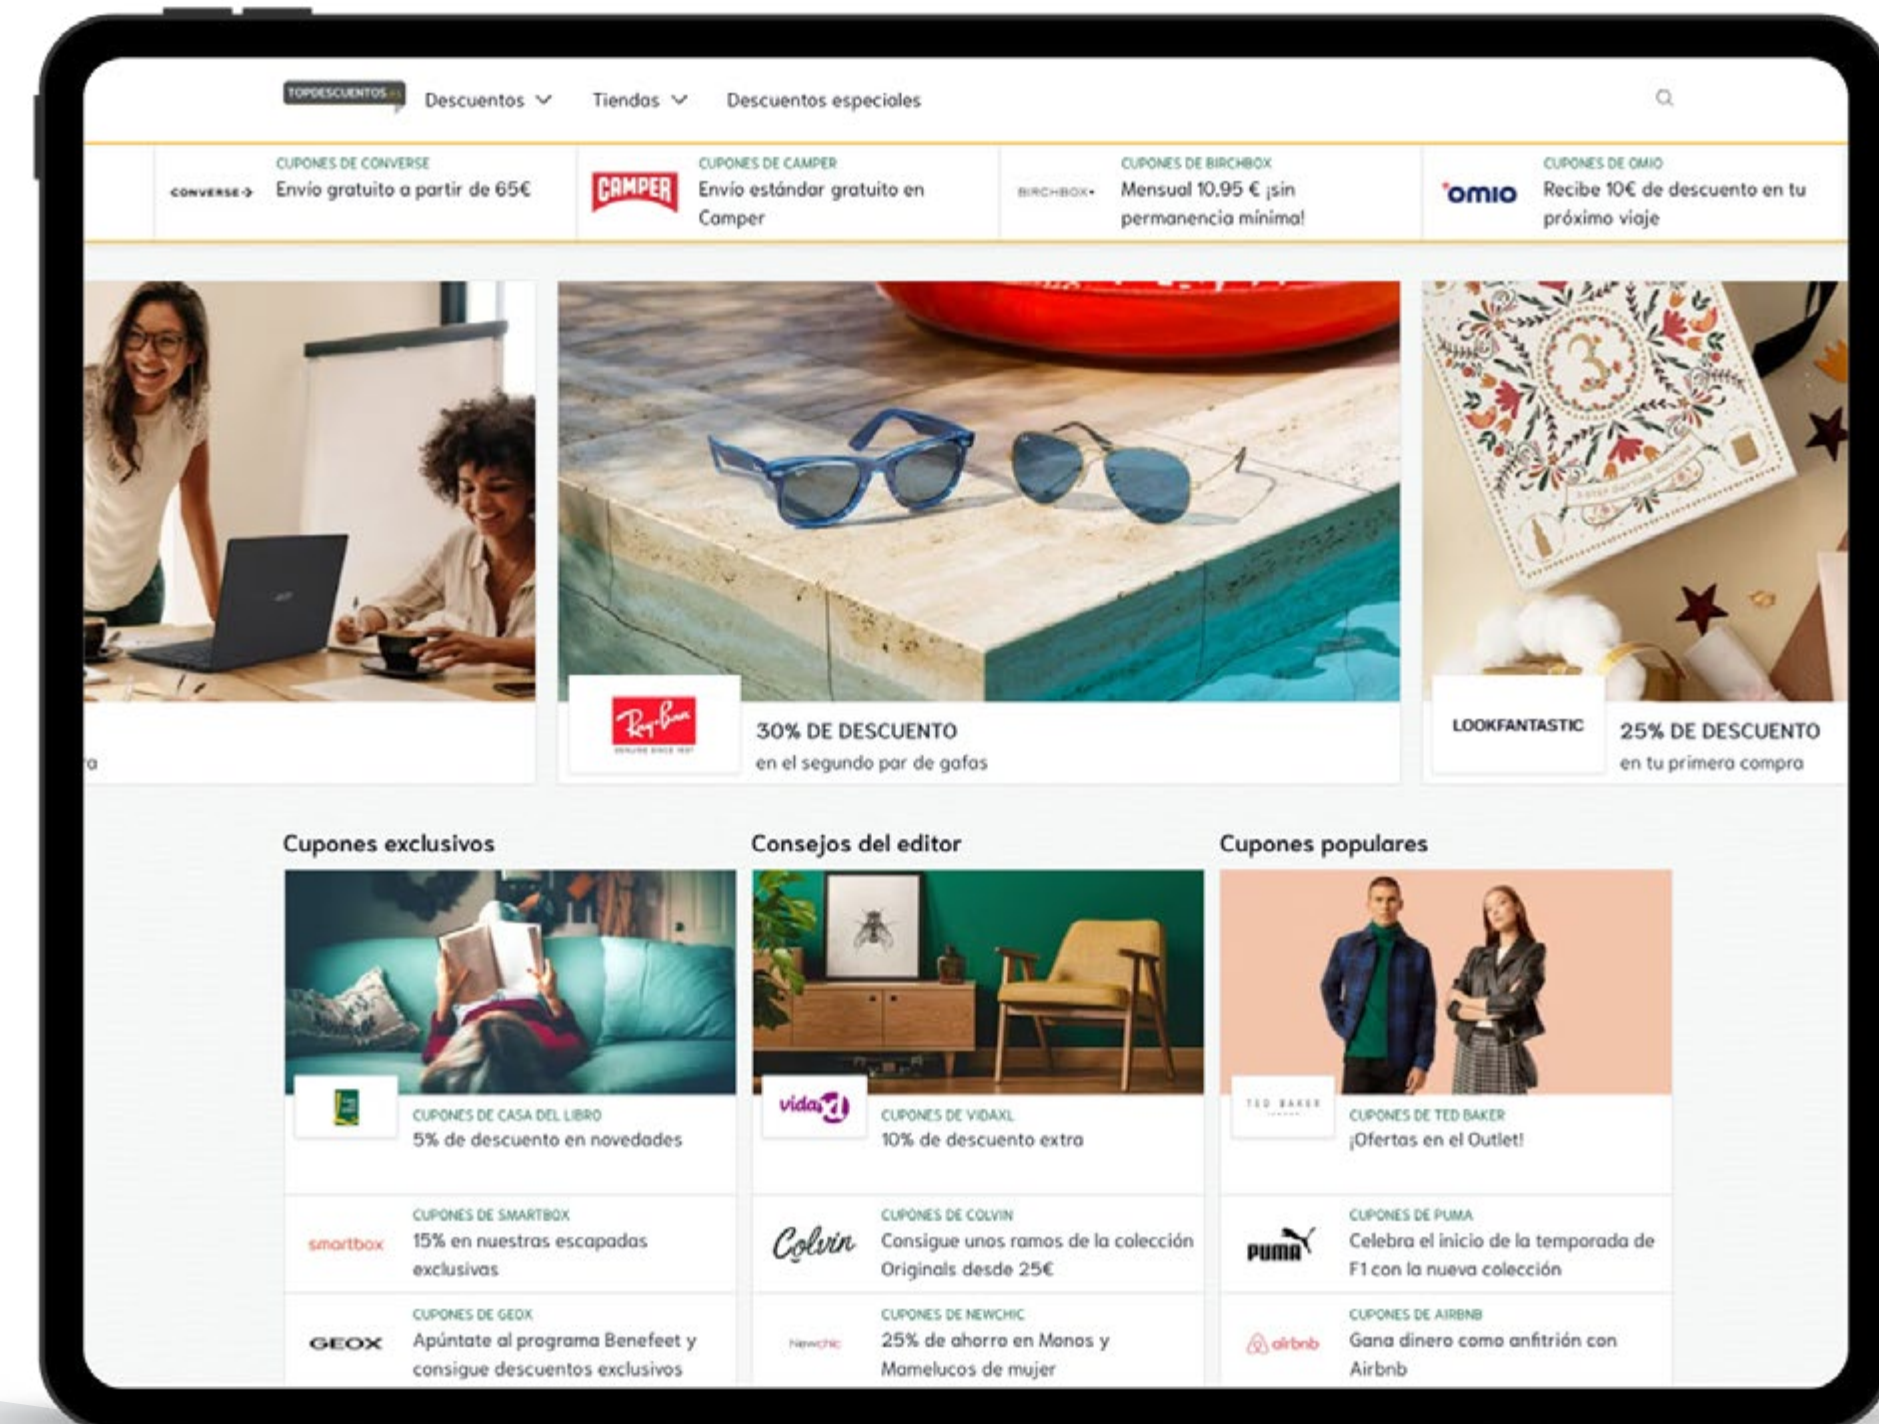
TOPDESCUENTOS.ES Descuentos Tiendas Descuentos especiales

CONVERSE CUPONES DE CONVERSE Envío gratuito a partir de 65€

CAMPER CUPONES DE CAMPER Envío estándar gratuito en Camper

BIRCHBOX CUPONES DE BIRCHBOX Mensual 10,95 € ¡sin permanencia mínima!

omio CUPONES DE OMIO Recibe 10€ de descuento en tu próximo viaje

a

Ray-Ban 30% DE DESCUENTO en el segundo par de gafas

LOOKFANTASTIC 25% DE DESCUENTO en tu primera compra

Cupones exclusivos

CUPONES DE CASA DEL LIBRO 5% de descuento en novedades

smartbox CUPONES DE SMARTBOX 15% en nuestras escapadas exclusivas

GEOX CUPONES DE GEOX Apúntate al programa Benefeet y consigue descuentos exclusivos

Consejos del editor

vidaXL CUPONES DE VIDAXL 10% de descuento extra

Colvin CUPONES DE COLVIN Consigue unos ramos de la colección Originals desde 25€

Newchic CUPONES DE NEWCHIC 25% de ahorro en Monos y Mamelucos de mujer

Cupones populares

TED BAKER CUPONES DE TED BAKER ¡Ofertas en el Outlet!

PUMA CUPONES DE PUMA Celebra el inicio de la temporada de F1 con la nueva colección

airbnb CUPONES DE AIRBNB Gana dinero como anfitrión con Airbnb